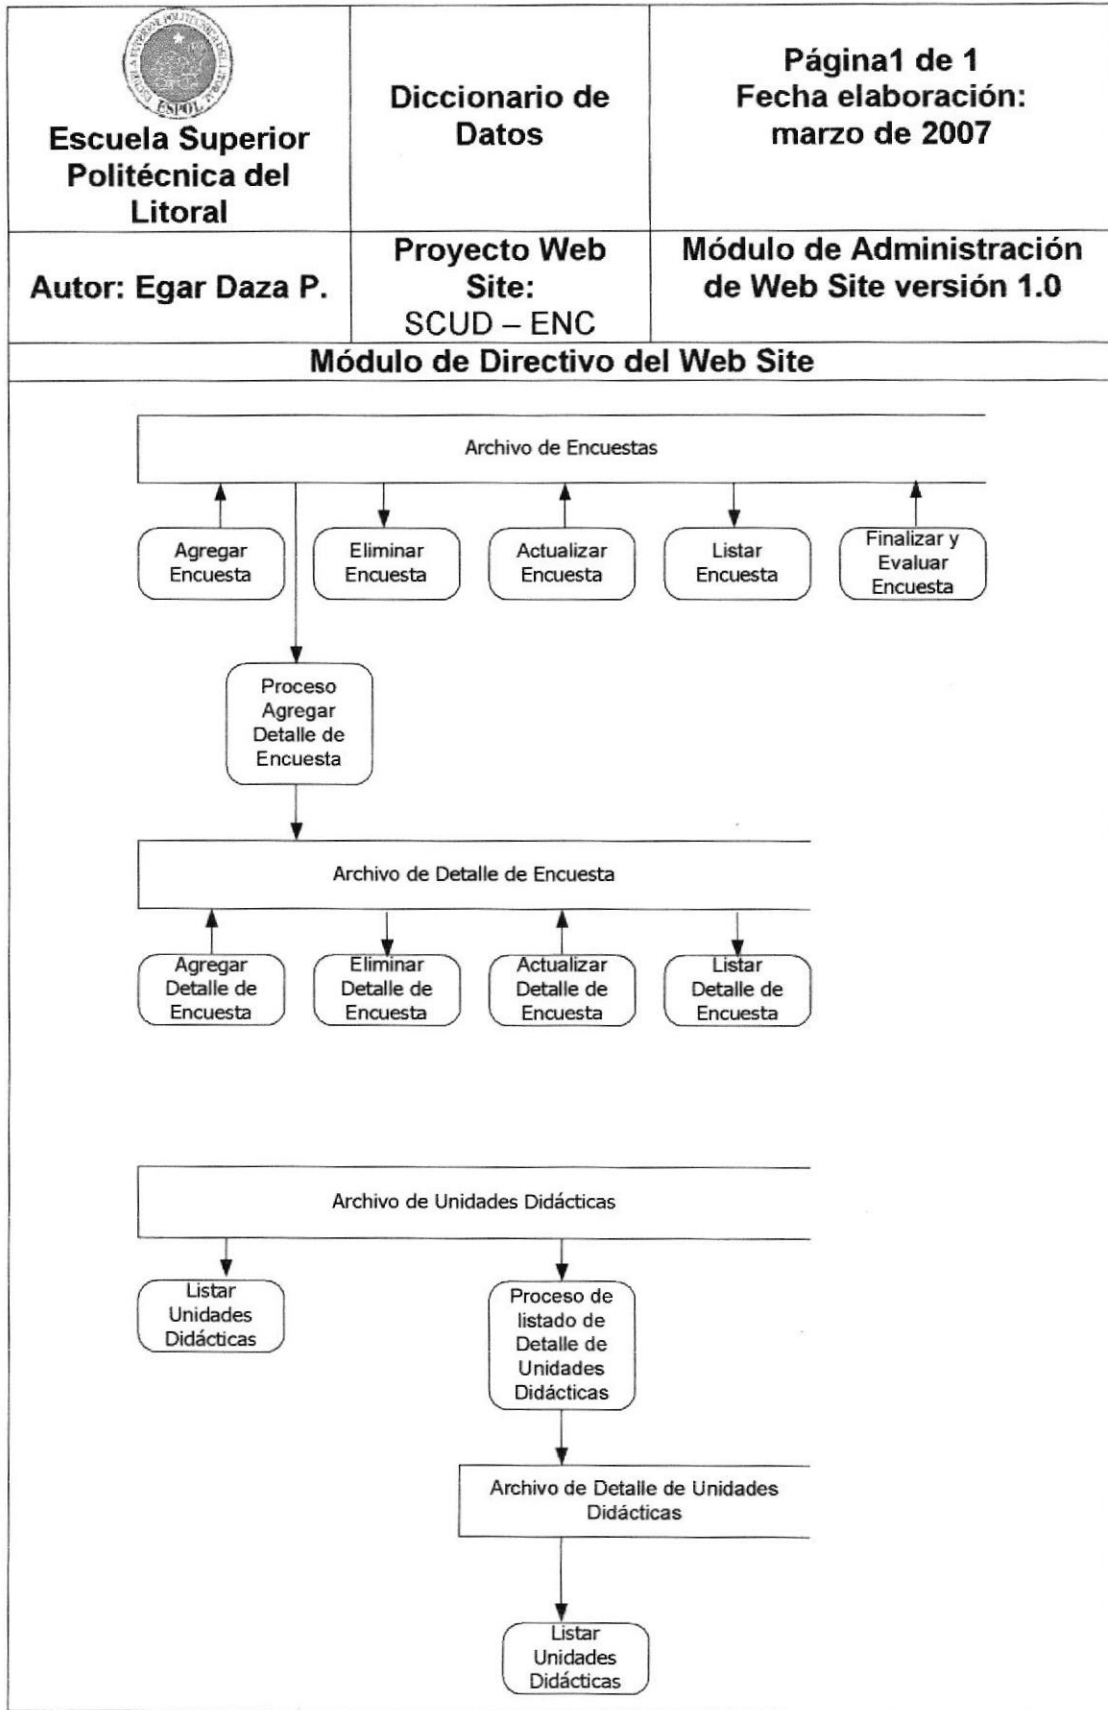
ESPOL

| Escuela Superior Politécnica del Litoral | Diccionario de Datos | Página1 de 1 Fecha elaboración: marzo de 2007 |
|---|---|---|
| Autor: Egar Daza P. | Proyecto Web Site: SCUD – ENC | Módulo de Administración de Web Site versión 1.0 |

Módulo de Directivo del Web Site

Archivo de Encuestas

Agregar Encuesta

Eliminar Encuesta

Actualizar Encuesta

Listar Encuesta

Finalizar y Evaluar Encuesta

Proceso Agregar Detalle de Encuesta

Archivo de Detalle de Encuesta

Agregar Detalle de Encuesta

Eliminar Detalle de Encuesta

Actualizar Detalle de Encuesta

Listar Detalle de Encuesta

Archivo de Unidades Didácticas

Listar Unidades Didácticas

Proceso de listado de Detalle de Unidades Didácticas

Archivo de Detalle de Unidades Didácticas

Listar Unidades Didácticas